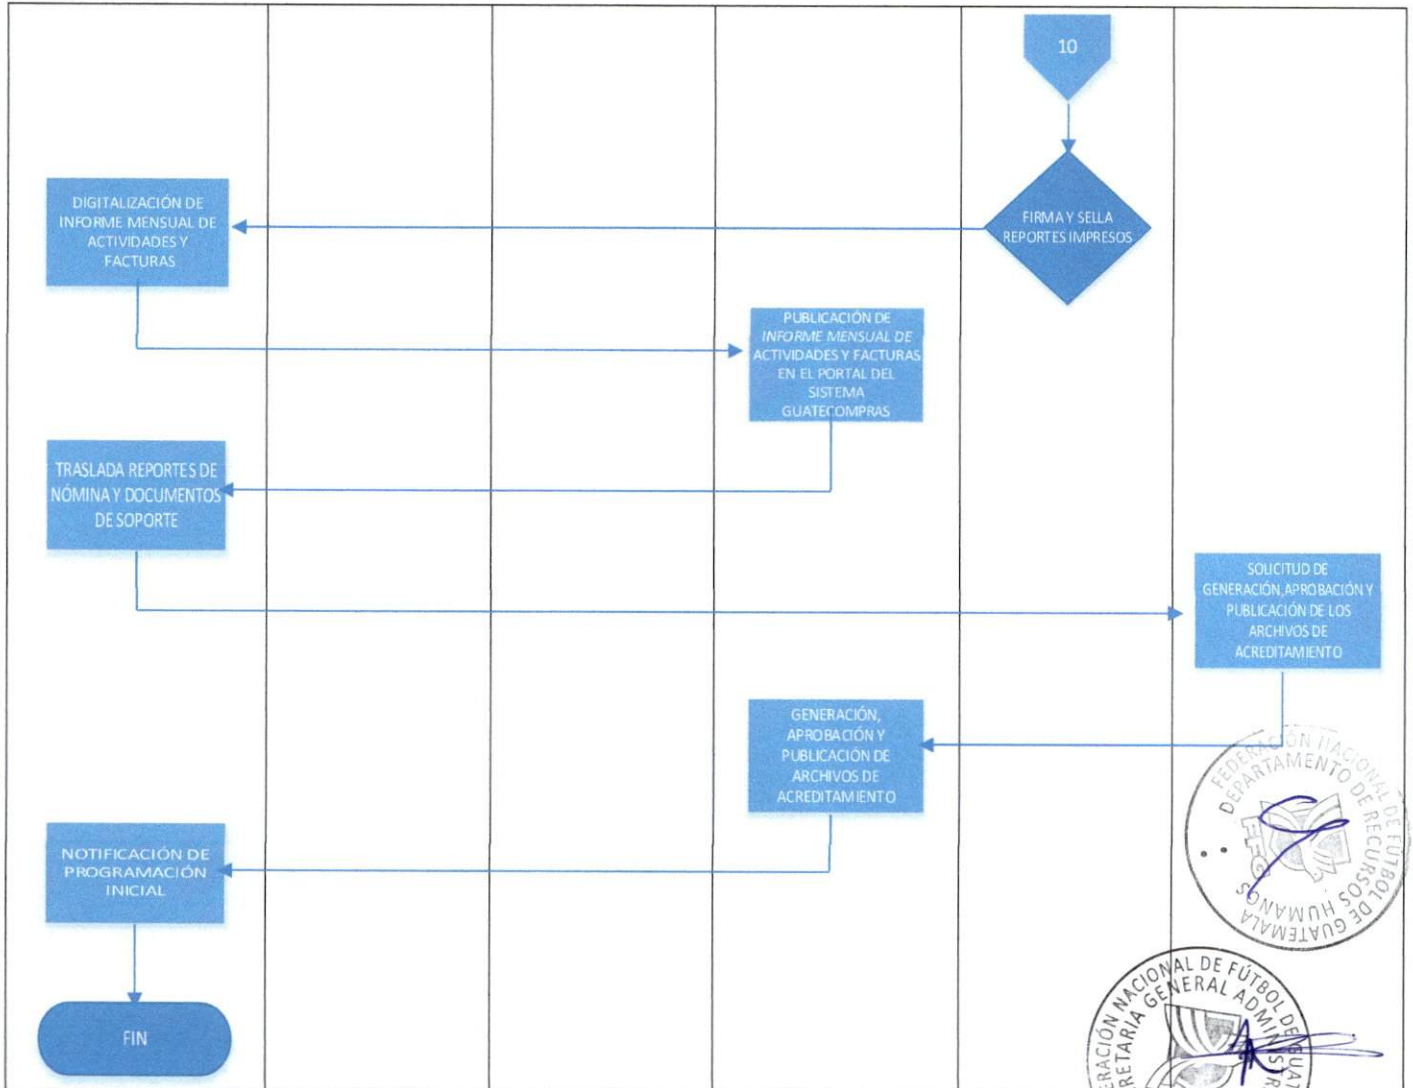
10

FIRMA Y SELLA REPORTES IMPRESOS

DIGITALIZACIÓN DE INFORME MENSUAL DE ACTIVIDADES Y FACTURAS

PUBLICACIÓN DE *INFORME MENSUAL DE* ACTIVIDADES Y FACTURAS EN EL PORTAL DEL SISTEMA GUATECOMPRAS

TRASLADA REPORTES DE NÓMINA Y DOCUMENTOS DE SOPORTE

SOLICITUD DE GENERACIÓN, APROBACIÓN Y PUBLICACIÓN DE LOS ARCHIVOS DE ACREDITAMIENTO

GENERACIÓN, APROBACIÓN Y PUBLICACIÓN DE ARCHIVOS DE ACREDITAMIENTO

NOTIFICACIÓN DE PROGRAMACIÓN INICIAL

FIN

FEDERACIÓN NACIONAL DE FÚTBOL DE GUATEMALA DEPARTAMENTO DE RECURSOS HUMANOS

FEDERACIÓN NACIONAL DE FÚTBOL DE GUATEMALA SECRETARÍA GENERAL ADMINISTRA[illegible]